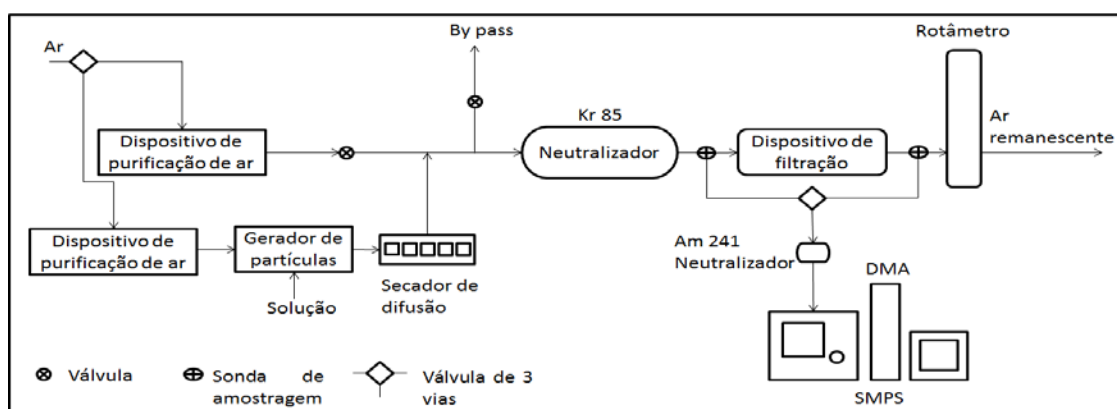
Ar

By pass

Rotâmetro

Dispositivo de purificação de ar

Kr 85

Neutralizador

Dispositivo de filtração

Ar remanescente

Dispositivo de purificação de ar

Gerador de partículas

Solução

Secador de difusão

Am 241 Neutralizador

DMA

SMPS

⊗ Válvula

⊕ Sonda de amostragem

Válvula de 3 vias